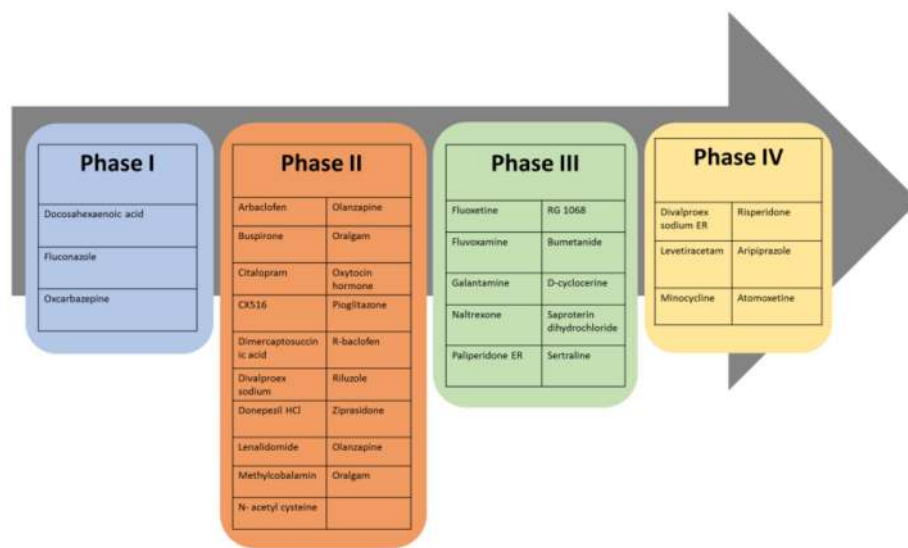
| Phase I |
|---|
| Docosahexaenoic acid |
| Fluconazole |
| Oxcarbazepine |

| Phase II | |
|---|---|
| Arbaclofen | Olanzapine |
| Buspirone | Oralgam |
| Citalopram | Oxytocin hormone |
| CX516 | Pioglitazone |
| Dimercaptosuccinic acid | R-baclofen |
| Divalproex sodium | Riluzole |
| Donepezil HCl | Ziprasidone |
| Lenalidomide | Olanzapine |
| Methylcobalamin | Oralgam |
| N- acetyl cysteine | |

| Phase III | |
|---|---|
| Fluoxetine | RG 1068 |
| Fluvoxamine | Bumetanide |
| Galantamine | D-cyclocerine |
| Naltrexone | Saproterin dihydrochloride |
| Paliperidone ER | Sertraline |

| Phase IV | |
|---|---|
| Divalproex sodium ER | Risperidone |
| Levetiracetam | Aripiprazole |
| Minocycline | Atomoxetine |